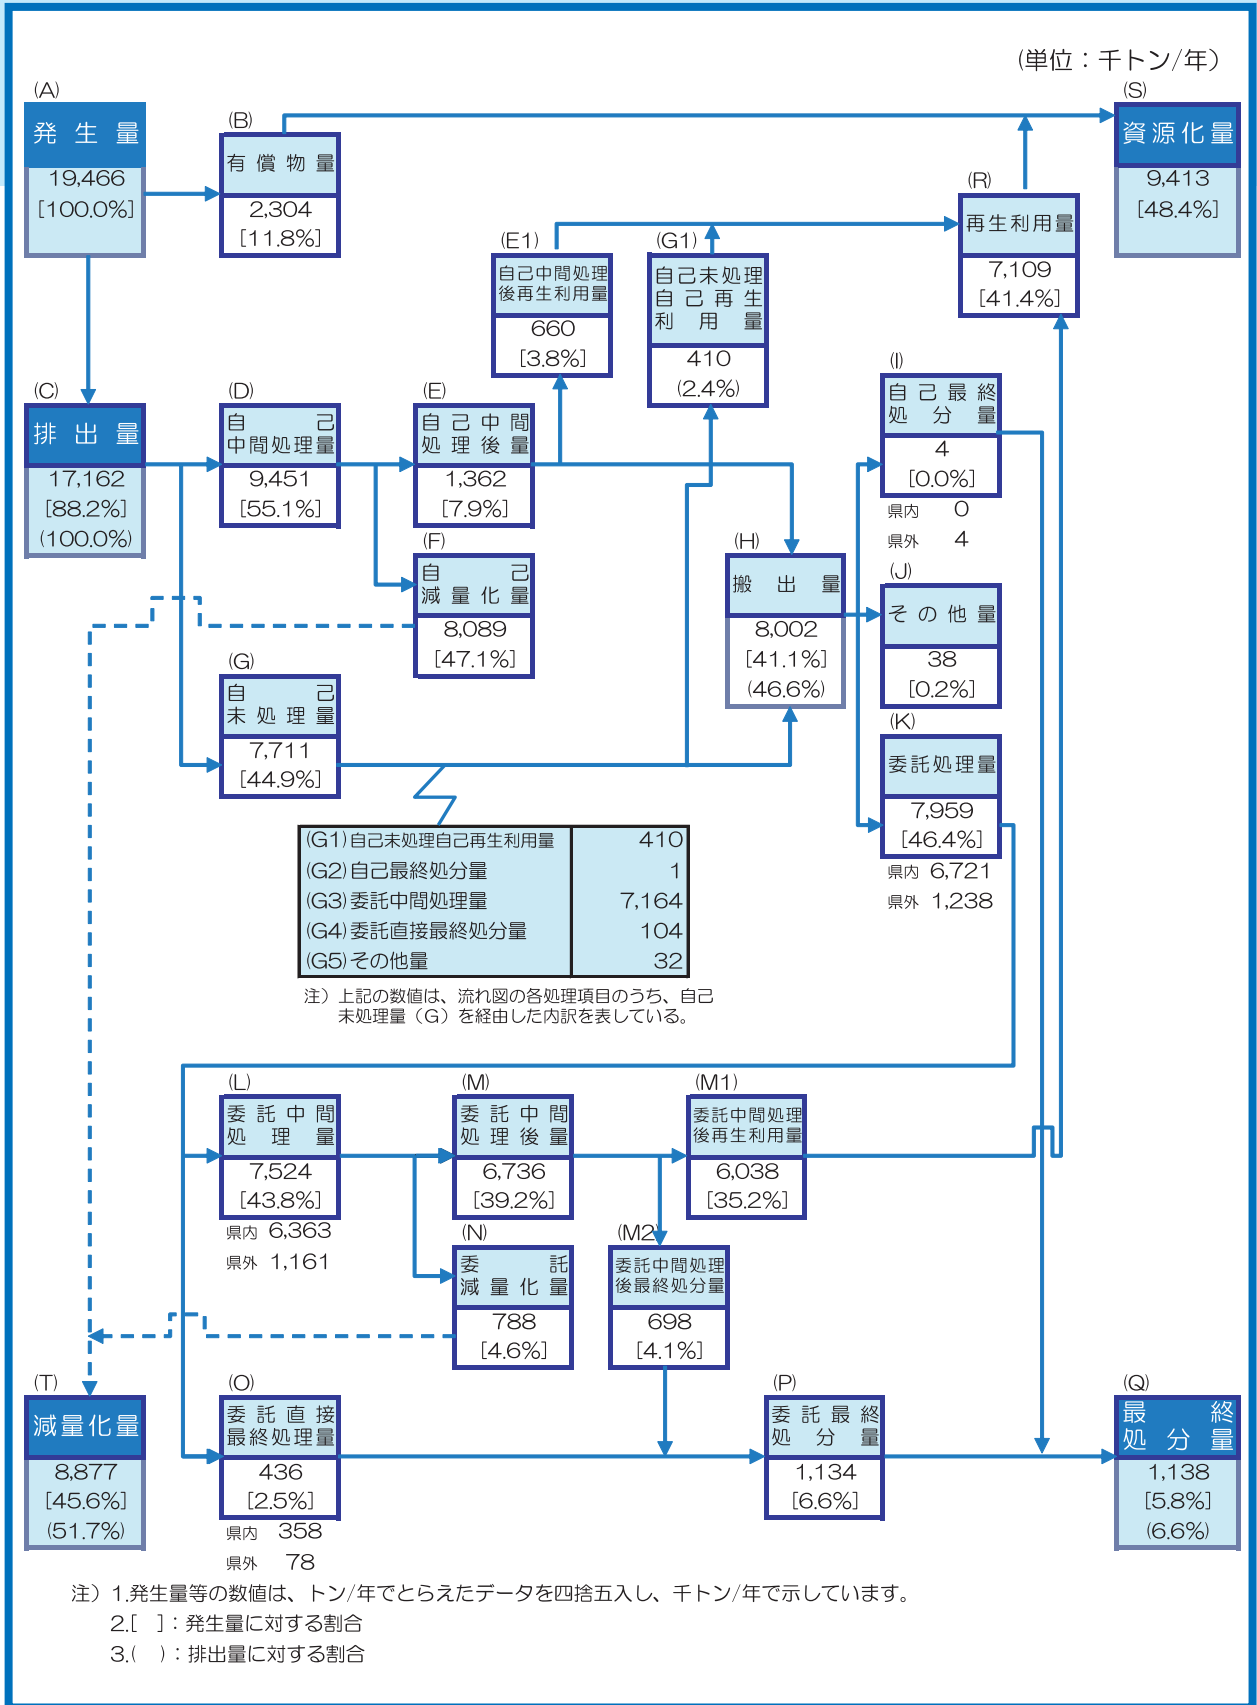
(単位：千トン/年)

(A)
発生量
19,466
[100.0%]

(B)
有償物量
2,304
[11.8%]

(S)
資源化量
9,413
[48.4%]

(R)
再生利用量
7,109
[41.4%]

(E1)
自己中間処理後再生利用量
660
[3.8%]

(G1)
自己未処理自己再生利用量
410
(2.4%)

(C)
排出量
17,162
[88.2%]
(100.0%)

(D)
自己中間処理量
9,451
[55.1%]

(E)
自己中間処理後量
1,362
[7.9%]

(I)
自己最終処分量
4
[0.0%]
県内 0
県外 4

(F)
自己減量化量
8,089
[47.1%]

(H)
搬出量
8,002
[41.1%]
(46.6%)

(J)
その他量
38
[0.2%]

(G)
自己未処理量
7,711
[44.9%]

(K)
委託処理量
7,959
[46.4%]
県内 6,721
県外 1,238

| (G1)自己未処理自己再生利用量 | 410 |
|---|---|
| (G2)自己最終処分量 | 1 |
| (G3)委託中間処理量 | 7,164 |
| (G4)委託直接最終処分量 | 104 |
| (G5)その他量 | 32 |

注）上記の数値は、流れ図の各処理項目のうち、自己未処理量（G）を経由した内訳を表している。

(L)
委託中間処理量
7,524
[43.8%]
県内 6,363
県外 1,161

(M)
委託中間処理後量
6,736
[39.2%]

(M1)
委託中間処理後再生利用量
6,038
[35.2%]

(N)
委託減量化量
788
[4.6%]

(M2)
委託中間処理後最終処分量
698
[4.1%]

(T)
減量化量
8,877
[45.6%]
(51.7%)

(O)
委託直接最終処理量
436
[2.5%]
県内 358
県外 78

(P)
委託最終処分量
1,134
[6.6%]

(Q)
最終処分量
1,138
[5.8%]
(6.6%)

注）1.発生量等の数値は、トン/年でとらえたデータを四捨五入し、千トン/年で示しています。
2.[ ]：発生量に対する割合
3.( )：排出量に対する割合